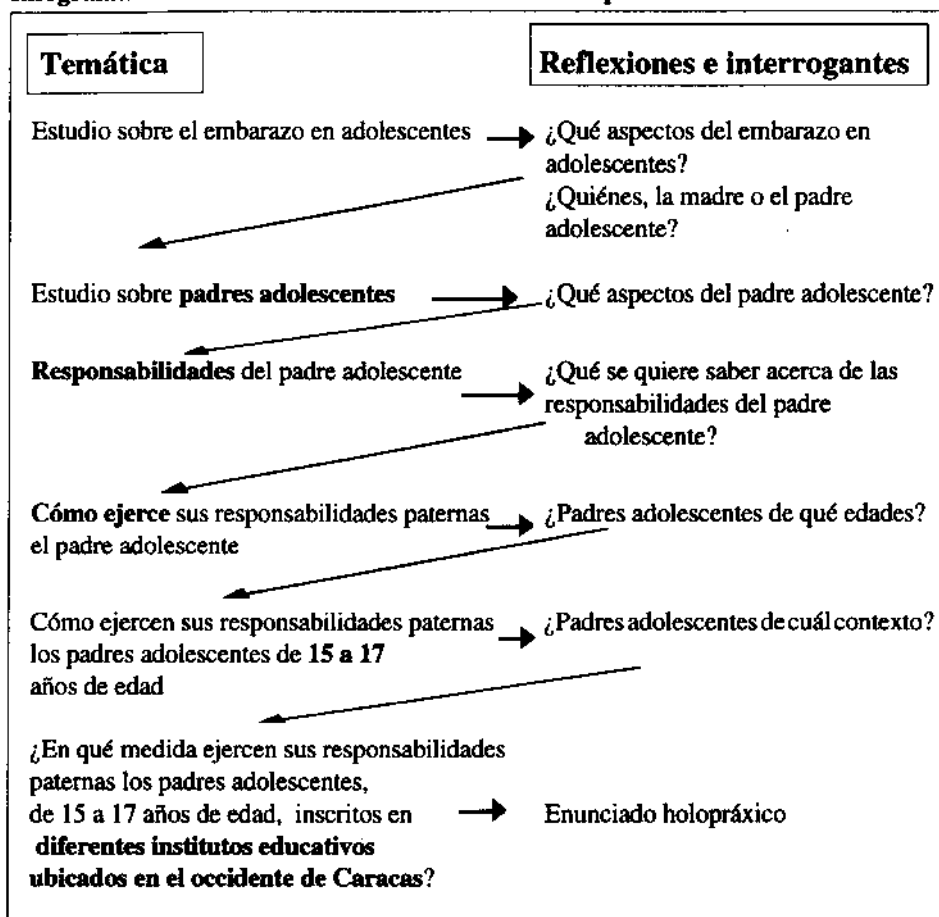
Temática

Reflexiones e interrogantes

Estudio sobre el embarazo en adolescentes

¿Qué aspectos del embarazo en adolescentes? ¿Quiénes, la madre o el padre adolescente?

Estudio sobre **padres adolescentes**

¿Qué aspectos del padre adolescente?

**Responsabilidades** del padre adolescente

¿Qué se quiere saber acerca de las responsabilidades del padre adolescente?

**Cómo ejerce** sus responsabilidades paternas el padre adolescente

¿Padres adolescentes de qué edades?

Cómo ejercen sus responsabilidades paternas los padres adolescentes de **15 a 17** años de edad

¿Padres adolescentes de cuál contexto?

¿En qué medida ejercen sus responsabilidades paternas los padres adolescentes, de 15 a 17 años de edad, inscritos en **diferentes institutos educativos ubicados en el occidente de Caracas**?

Enunciado holopráxico